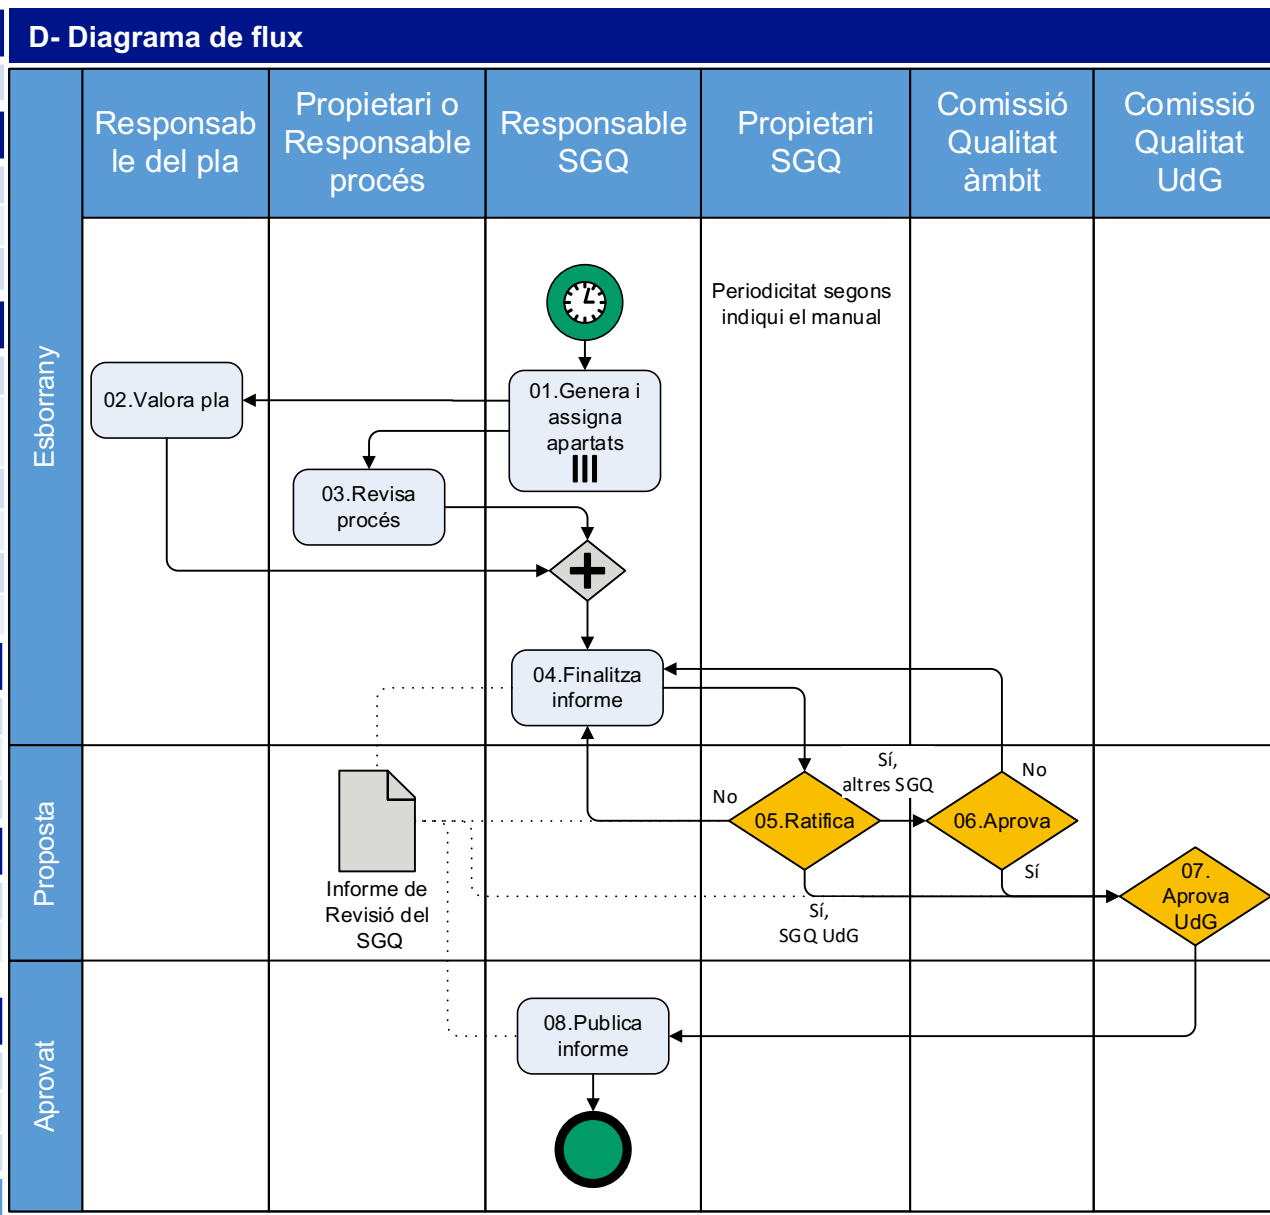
D- Diagrama de flux

Responsable del pla

Propietari o Responsable procés

Responsable SGQ

Propietari SGQ

Comissió Qualitat àmbit

Comissió Qualitat UdG

Esborrany

Proposta

Aprovat

Periodicitat segons indiqui el manual

02.Valora pla

01.Genera i assigna apartats

03.Revisa procés

04.Finalitza informe

No

05.Ratifica

Sí, altres SGQ

06.Aprova

No

Sí

07. Aprova UdG

Sí, SGQ UdG

Informe de Revisió del SGQ

08.Publica informe